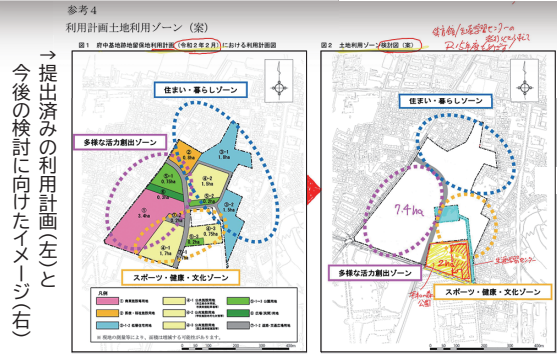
参考4

利用計画土地利用ゾーン（案）

→提出済みの利用計画（左）と今後の検討に向けたイメージ（右）

図1　府中基地跡地留保地利用計画（令和２年２月）における利用計画図

住まい・暮らしゾーン

多様な活力創出ゾーン

スポーツ・健康・文化ゾーン

②
6.8ha

①-2
1.9ha

④-1
1.3ha

③-1
1.9ha

①
3.4ha

凡例
① 教育施設用地
② 業務・研究施設用地
③ 公共施設用地
④ 公共施設用地
⑤ 公共施設用地
⑥ 公園用地
⑦ 道路・交通広場用地

※ 用地の面積等により、面積は増減する可能性があります。

図2　土地利用ゾーン検討図（案）

住まい・暮らしゾーン

7.4ha

2ha

多様な活力創出ゾーン

スポーツ・健康・文化ゾーン

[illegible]センターの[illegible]